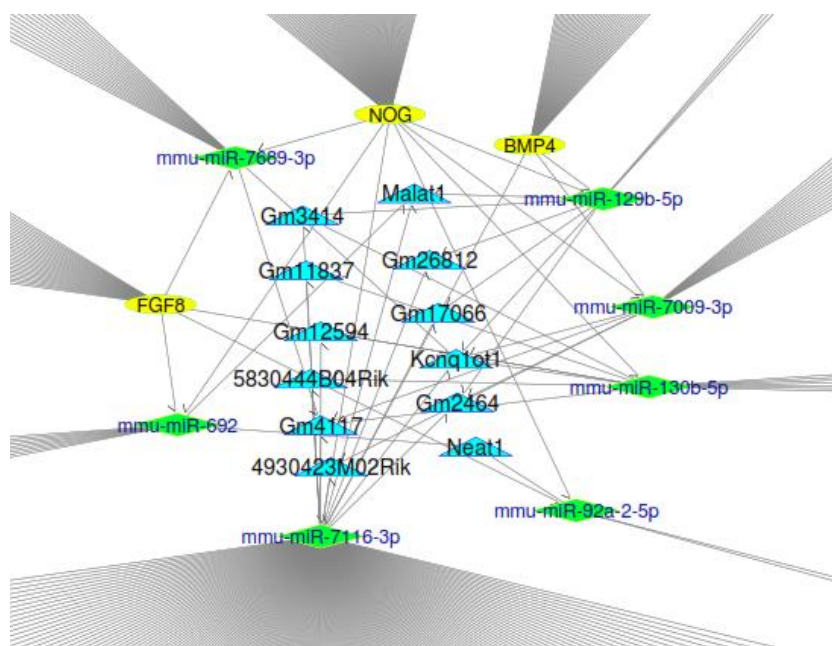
NOG
BMP4
mmu-miR-7689-3p
Malat1
mmu-miR-129b-5p
Gm3414
Gm26812
Gm11837
FGF8
Gm17066
mmu-miR-7009-3p
Gm12594
Kcnq1ot1
5830444B04Rik
mmu-miR-130b-5p
Gm2464
mmu-miR-692
Gm4117
Neat1
4930423M02Rik
mmu-miR-92a-2-5p
mmu-miR-7116-3p